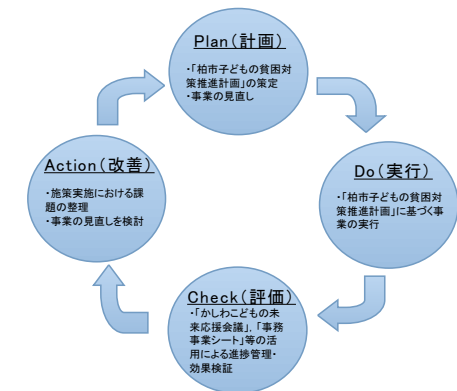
Plan（計画）

・「柏市子どもの貧困対策推進計画」の策定
・事業の見直し

Do（実行）

・「柏市子どもの貧困対策推進計画」に基づく事業の実行

Check（評価）

・「かしわこどもの未来応援会議」，「事務事業シート」等の活用による進捗管理・効果検証

Action（改善）

・施策実施における課題の整理
・事業の見直しを検討